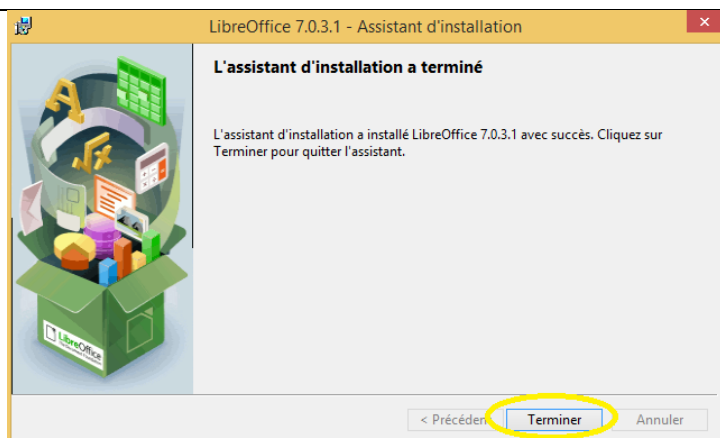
LibreOffice 7.0.3.1 - Assistant d'installation

L'assistant d'installation a terminé

L'assistant d'installation a installé LibreOffice 7.0.3.1 avec succès. Cliquez sur Terminer pour quitter l'assistant.

LibreOffice

< Précédent

Terminer

Annuler